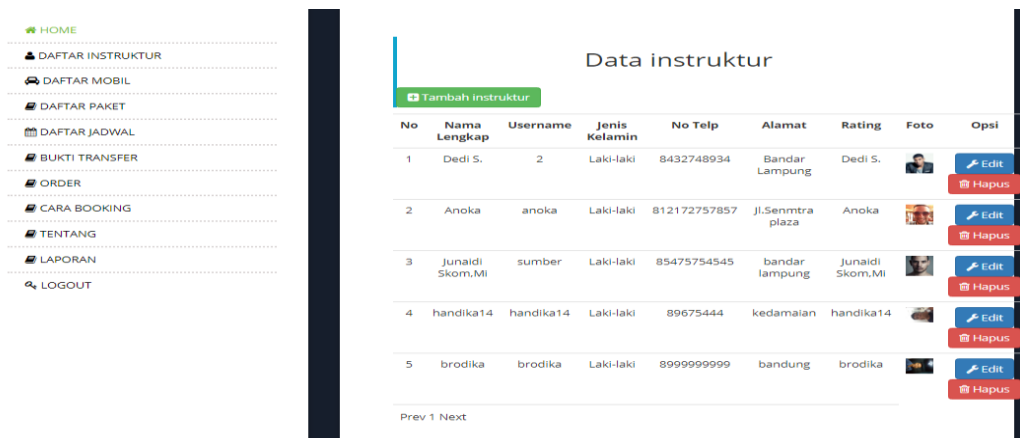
HOME
DAFTAR INSTRUKTUR
DAFTAR MOBIL
DAFTAR PAKET
DAFTAR JADWAL
BUKTI TRANSFER
ORDER
CARA BOOKING
TENTANG
LAPORAN
LOGOUT

Data instruktur

Tambah instruktur

| No | Nama Lengkap | Username | Jenis Kelamin | No Telp | Alamat | Rating | Foto | Opsi |
|---|---|---|---|---|---|---|---|---|
| 1 | Dedi S. | 2 | Laki-laki | 8432748934 | Bandar Lampung | Dedi S. | | Edit Hapus |
| 2 | Anoka | anoka | Laki-laki | 812172757857 | Jl.Senmtra plaza | Anoka | | Edit Hapus |
| 3 | Junaidi Skom,Mi | sumber | Laki-laki | 85475754545 | bandar lampung | Junaidi Skom,Mi | | Edit Hapus |
| 4 | handika14 | handika14 | Laki-laki | 89675444 | kedamaian | handika14 | | Edit Hapus |
| 5 | brodika | brodika | Laki-laki | 8999999999 | bandung | brodika | | Edit Hapus |

Prev 1 Next